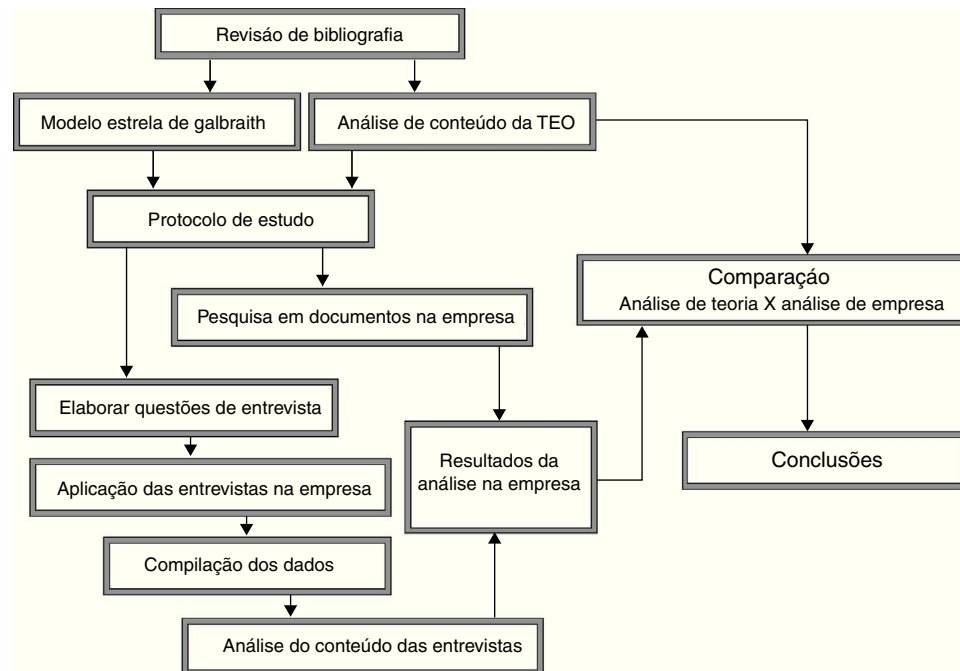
Revisão de bibliografia

Modelo estrela de galbraith

Análise de conteúdo da TEO

Protocolo de estudo

Comparação
Análise de teoria X análise de empresa

Pesquisa em documentos na empresa

Elaborar questões de entrevista

Resultados da análise na empresa

Conclusões

Aplicação das entrevistas na empresa

Compilação dos dados

Análise do conteúdo das entrevistas